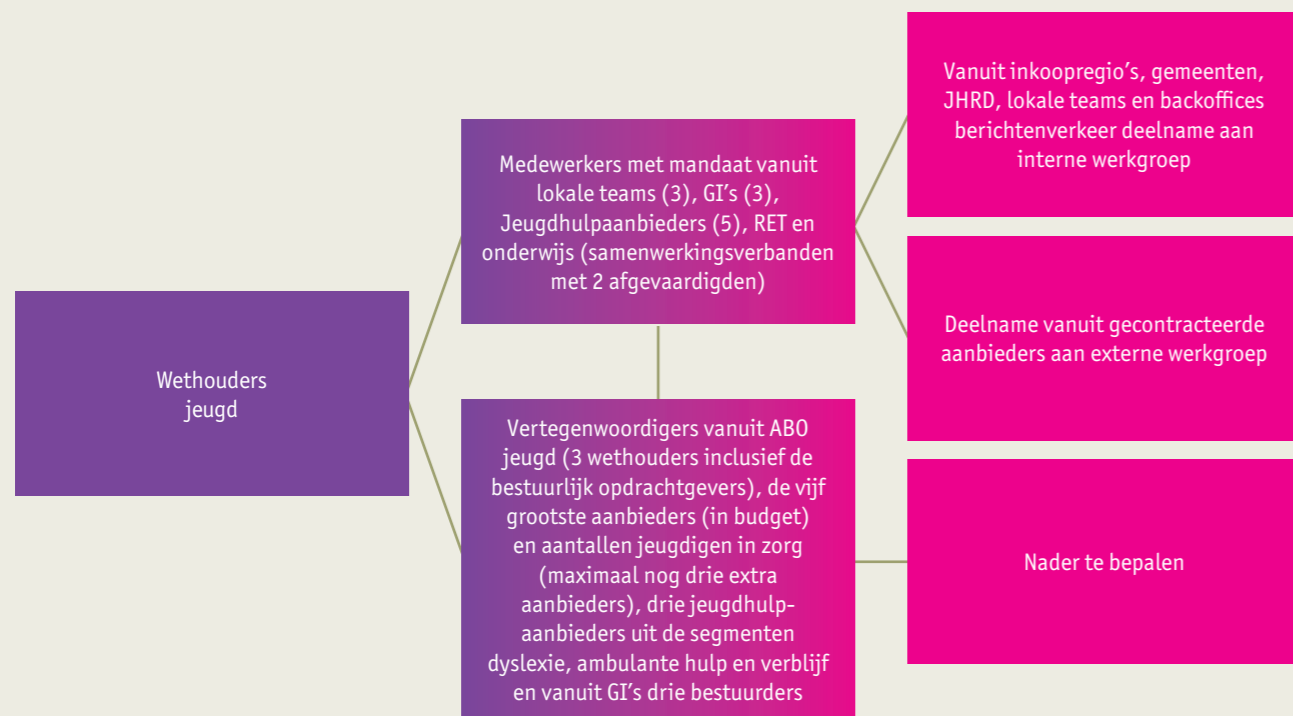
Wethouders jeugd

Medewerkers met mandaat vanuit lokale teams (3), GI's (3), Jeugdhulpaanbieders (5), RET en onderwijs (samenwerkingsverbanden met 2 afgevaardigden)

Vertegenwoordigers vanuit ABO jeugd (3 wethouders inclusief de bestuurlijk opdrachtgevers), de vijf grootste aanbieders (in budget) en aantallen jeugdigen in zorg (maximaal nog drie extra aanbieders), drie jeugdhulpaanbieders uit de segmenten dyslexie, ambulante hulp en verblijf en vanuit GI's drie bestuurders

Vanuit inkoopregio's, gemeenten, JHRD, lokale teams en backoffices berichtenverkeer deelname aan interne werkgroep

Deelname vanuit gecontracteerde aanbieders aan externe werkgroep

Nader te bepalen